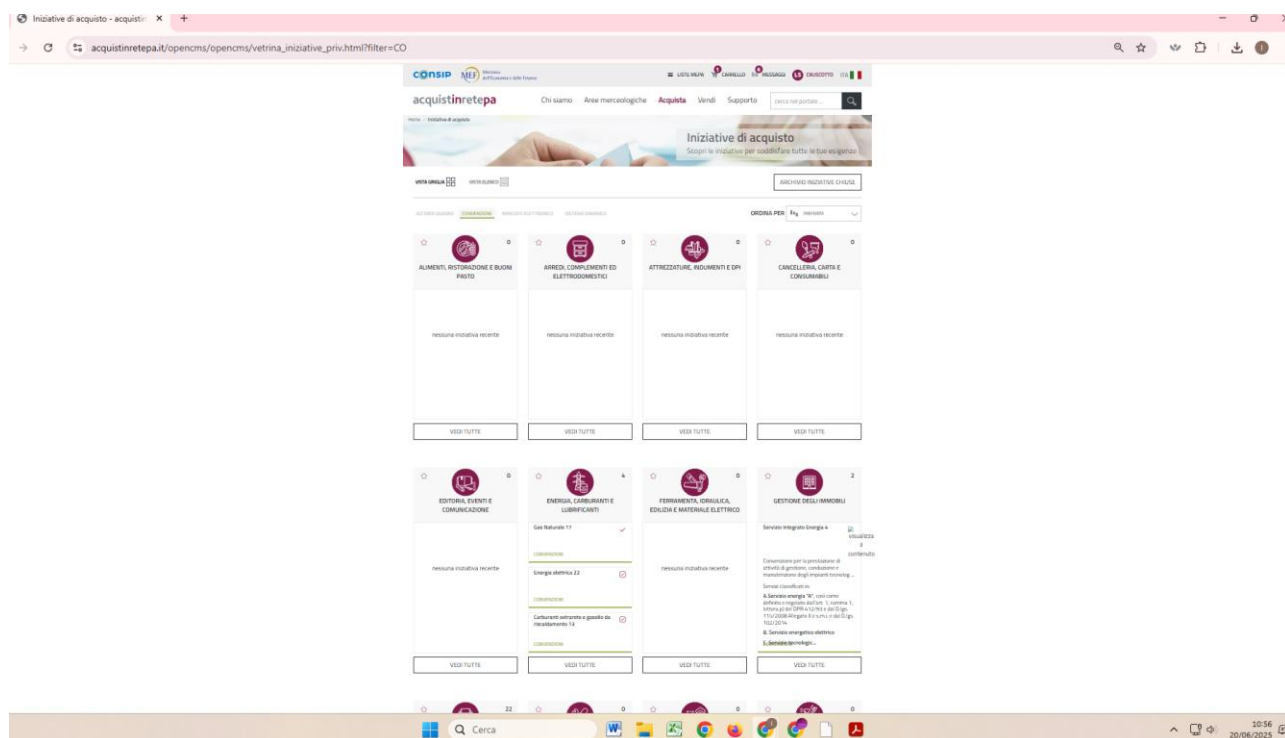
Iniziative di acquisto - acquistin ×  +

acquistinretepa.it/opencms/opencms/vetrina_iniziative_priv.html?filter=CO

CONSIP MEF Ministero dell'Economia e delle Finanze

LISTE MEPA 0 CARRELLO 0 MESSAGGI CRUSCOTTO ITA

acquistinretepa   Chi siamo   Aree merceologiche   Acquista   Vendi   Supporto   cerca nel portale ...

Home > Iniziative di acquisto

Iniziative di acquisto
Scopri le iniziative per soddisfare tutte le tue esigenze

VISTA GRIGLIA   VISTA ELENCO   ARCHIVIO INIZIATIVE CHIUSE

ACCORDI QUADRO   CONVENZIONI   MERCATO ELETTRONICO   SISTEMA DINAMICO   ORDINA PER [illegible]

0
ALIMENTI, RISTORAZIONE E BUONI PASTO
nessuna iniziativa recente
VEDI TUTTE

0
ARREDI, COMPLEMENTI ED ELETTRODOMESTICI
nessuna iniziativa recente
VEDI TUTTE

0
ATTREZZATURE, INDUMENTI E DPI
nessuna iniziativa recente
VEDI TUTTE

0
CANCELLERIA, CARTA E CONSUMABILI
nessuna iniziativa recente
VEDI TUTTE

0
EDITORIA, EVENTI E COMUNICAZIONE
nessuna iniziativa recente
VEDI TUTTE

4
ENERGIA, CARBURANTI E LUBRIFICANTI
Gas Naturale 17
CONVENZIONI
Energia elettrica 22
CONVENZIONI
Carburanti extrarete e gasolio da riscaldamento 13
CONVENZIONI
VEDI TUTTE

0
FERRAMENTA, IDRAULICA, EDILIZIA E MATERIALE ELETTRICO
nessuna iniziativa recente
VEDI TUTTE

2
GESTIONE DEGLI IMMOBILI
Servizio Integrato Energia 4
visualizza il contenuto
Convenzione per la prestazione di attività di gestione, conduzione e manutenzione degli impianti tecnolog...
Servizi classificati in:
A.Servizio energia "A", così come definito e regolato dall'art. 1, comma 1, lettera p) del DPR 412/93 e dal D.lgs. 115/2008 Allegato II e s.m.i. e dal D.lgs. 102/2014
B. Servizio energetico elettrico
C. Servizio tecnologic...
VEDI TUTTE

22  0  0  0

Cerca

10:56
20/06/2025